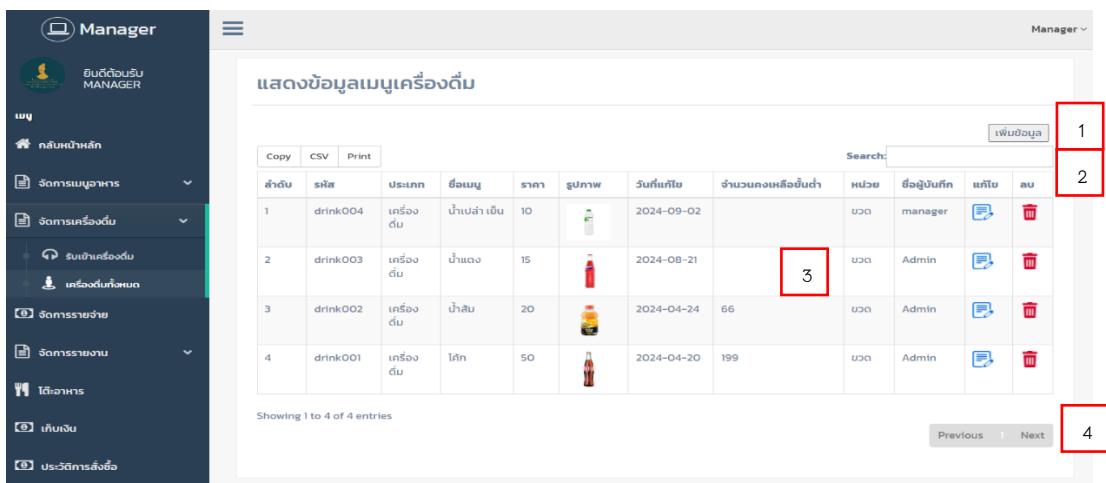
Manager

ยินดีต้อนรับ
MANAGER

เมนู

กลับหน้าหลัก

จัดการเมนูอาหาร

จัดการเครื่องดื่ม

รับเข้าเครื่องดื่ม

เครื่องดื่มทั้งหมด

จัดการรายจ่าย

จัดการรายงาน

โต๊ะอาหาร

เก็บเงิน

ประวัติการสั่งซื้อ

Manager

แสดงข้อมูลเมนูเครื่องดื่ม

เพิ่มข้อมูล

1

Copy CSV Print

Search:

2

| ลำดับ | รหัส | ประเภท | ชื่อเมนู | ราคา | รูปภาพ | วันที่แก้ไข | จำนวนคงเหลือขั้นต่ำ | หน่วย | ชื่อผู้บันทึก | แก้ไข | ลบ |
|---|---|---|---|---|---|---|---|---|---|---|---|
| 1 | drink004 | เครื่องดื่ม | น้ำเปล่า เย็น | 10 | | 2024-09-02 | | ขวด | manager | | |
| 2 | drink003 | เครื่องดื่ม | น้ำแดง | 15 | | 2024-08-21 | | ขวด | Admin | | |
| 3 | drink002 | เครื่องดื่ม | น้ำส้ม | 20 | | 2024-04-24 | 66 | ขวด | Admin | | |
| 4 | drink001 | เครื่องดื่ม | โค้ก | 50 | | 2024-04-20 | 199 | ขวด | Admin | | |

3

Showing 1 to 4 of 4 entries

Previous 1 Next

4